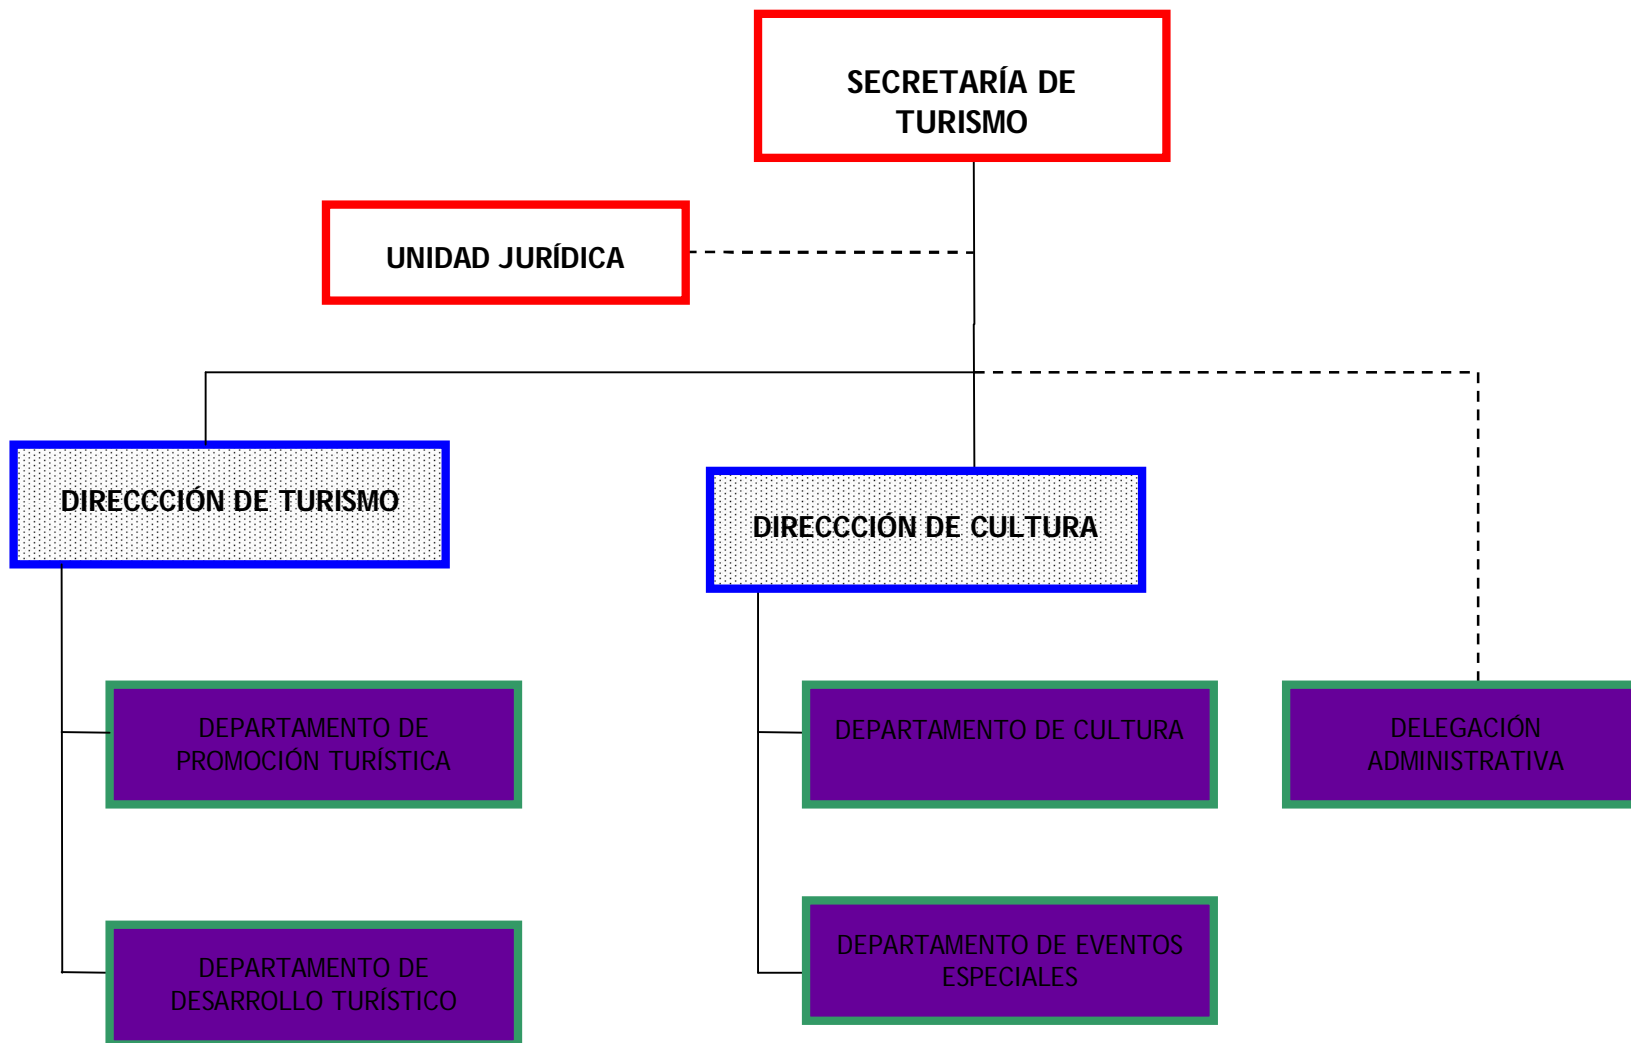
SECRETARÍA DE TURISMO

UNIDAD JURÍDICA

DIRECCCIÓN DE TURISMO

DIRECCCIÓN DE CULTURA

DEPARTAMENTO DE PROMOCIÓN TURÍSTICA

DEPARTAMENTO DE CULTURA

DELEGACIÓN ADMINISTRATIVA

DEPARTAMENTO DE DESARROLLO TURÍSTICO

DEPARTAMENTO DE EVENTOS ESPECIALES